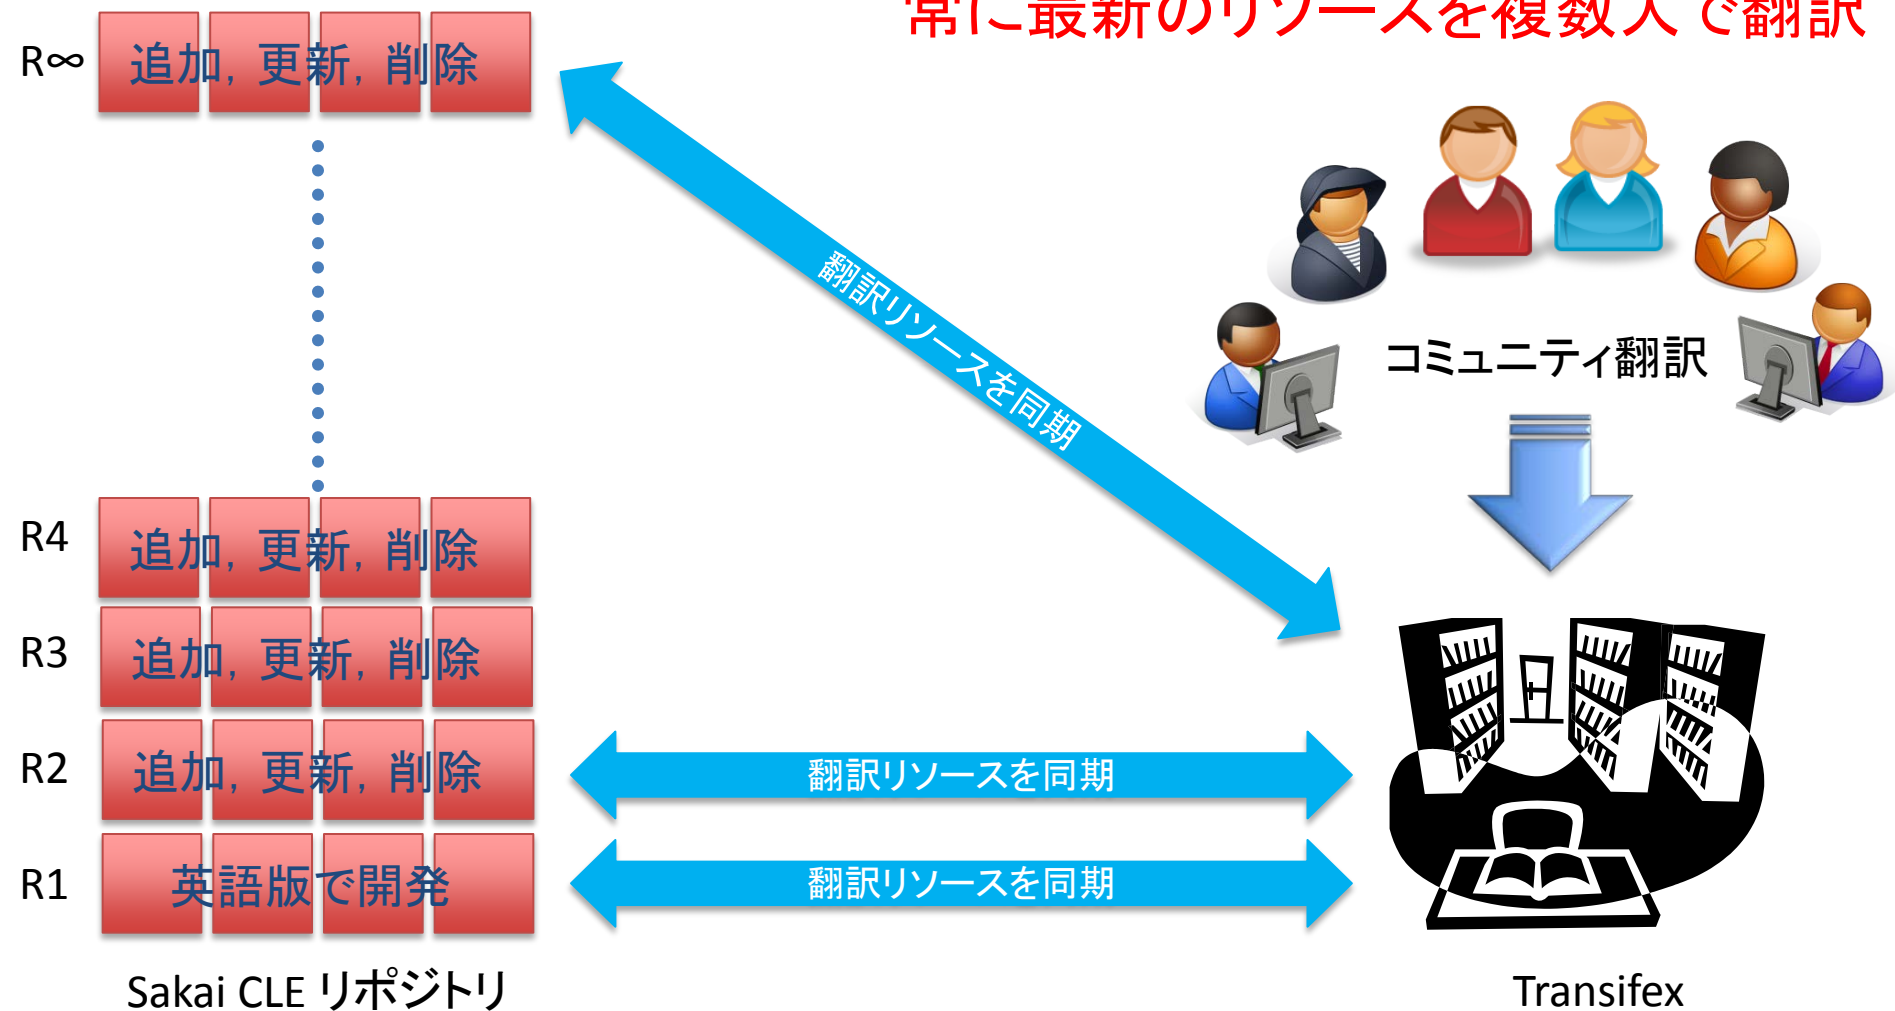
常に最新のリソースを複数人で翻訳

R∞ 追加，更新，削除

翻訳リソースを同期

コミュニティ翻訳

R4 追加，更新，削除

R3 追加，更新，削除

R2 追加，更新，削除

翻訳リソースを同期

R1 英語版で開発

翻訳リソースを同期

Sakai CLE リポジトリ

Transifex